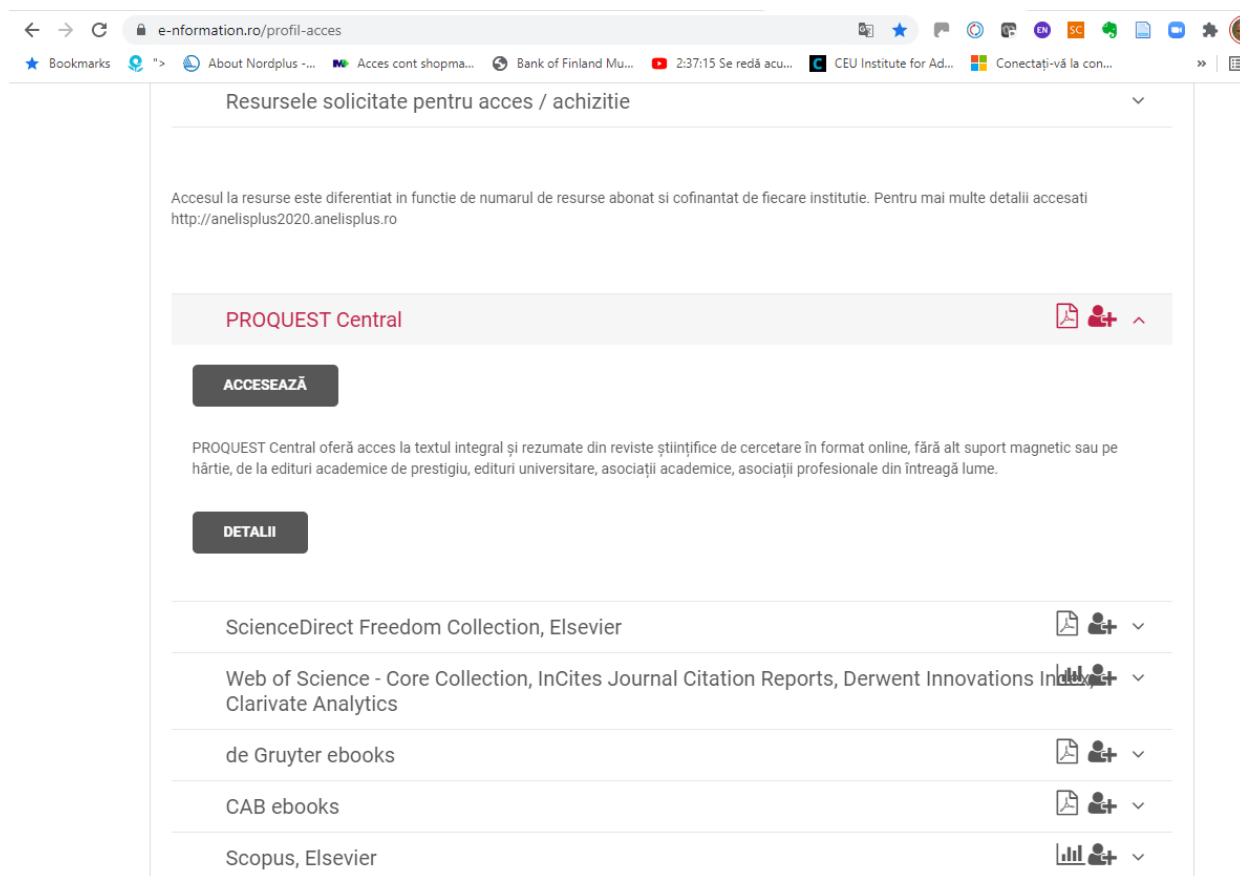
e-nformation.ro/profil-acces

Bookmarks ">  About Nordplus -...  Acces cont shopma...  Bank of Finland Mu...  2:37:15 Se redă acu...  CEU Institute for Ad...  Conectați-vă la con...  »

Resursele solicitate pentru acces / achizitie

Accesul la resurse este diferentiat in functie de numarul de resurse abonat si cofinantat de fiecare institutie. Pentru mai multe detalii accesati http://anelisplus2020.anelisplus.ro

PROQUEST Central

ACCESEAZĂ

PROQUEST Central oferă acces la textul integral și rezumate din reviste științifice de cercetare în format online, fără alt suport magnetic sau pe hârtie, de la edituri academice de prestigiu, edituri universitare, asociații academice, asociații profesionale din întreagă lume.

DETALII

ScienceDirect Freedom Collection, Elsevier

Web of Science - Core Collection, InCites Journal Citation Reports, Derwent Innovations In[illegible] Clarivate Analytics

de Gruyter ebooks

CAB ebooks

Scopus, Elsevier